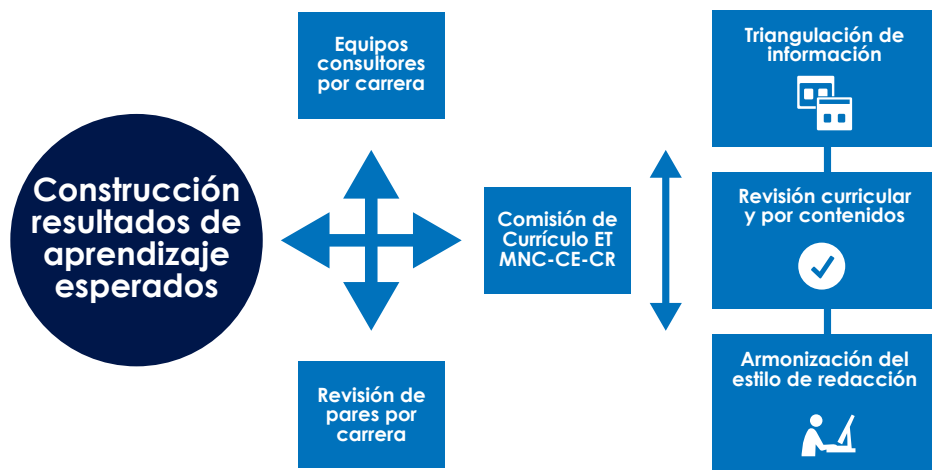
Construcción resultados de aprendizaje esperados

Equipos consultores por carrera

Revisión de pares por carrera

Comisión de Currículo ET MNC-CE-CR

Triangulación de información

Revisión curricular y por contenidos

Armonización del estilo de redacción